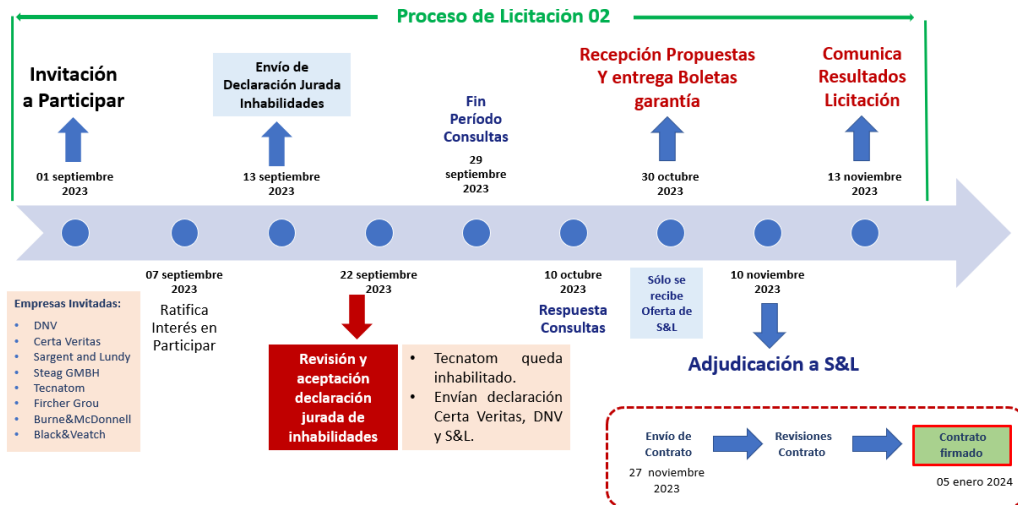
Proceso de Licitación 02

Invitación a Participar

01 septiembre 2023

Envío de Declaración Jurada Inhabilidades

13 septiembre 2023

Fin Período Consultas

29 septiembre 2023

Recepción Propuestas Y entrega Boletas garantía

30 octubre 2023

Comunica Resultados Licitación

13 noviembre 2023

07 septiembre 2023

Ratifica Interés en Participar

22 septiembre 2023

10 octubre 2023

Respuesta Consultas

Sólo se recibe Oferta de S&L

10 noviembre 2023

Empresas Invitadas:
- DNV
- Certa Veritas
- Sargent and Lundy
- Steag GMBH
- Tecnatom
- Fircher Grou
- Burne&McDonnell
- Black&Veatch

Revisión y aceptación declaración jurada de inhabilidades

- Tecnatom queda inhabilitado.
- Envían declaración Certa Veritas, DNV y S&L.

Adjudicación a S&L

Envío de Contrato

27 noviembre 2023

Revisiones Contrato

Contrato firmado

05 enero 2024